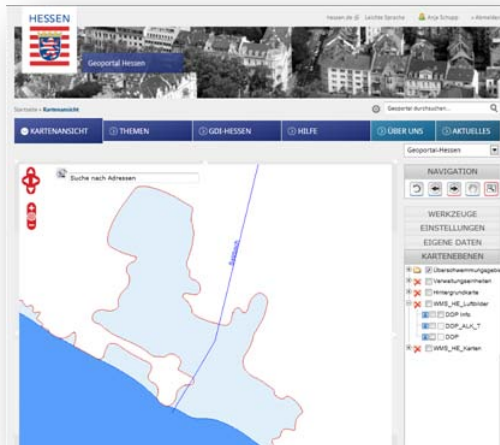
HESSEN

hessen.de | Leichte Sprache | Anja Schupp | » Abmelden

Geoportal Hessen

Startseite » Kartenansicht

Geoportal durchsuchen...

KARTENANSICHT | THEMEN | GDI-HESSEN | HILFE | ÜBER UNS | AKTUELLES

Geoportal-Hessen

Suche nach Adressen

Salzbach

NAVIGATION

WERKZEUGE

EINSTELLUNGEN

EIGENE DATEN

KARTENEBENEN

Überschwemmungsgebie

Verwaltungseinheiten

Hintergrundkarte

WMS_HE_Luftbilder

DOP Info

DOP_ALK_T

DOP

WMS_HE_Karten